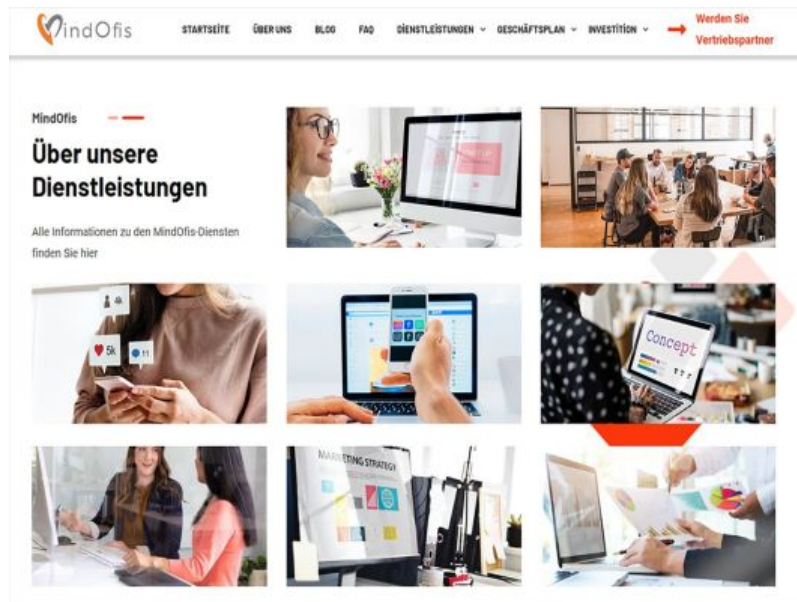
MindOfis

STARTSEITE ÜBER UNS BLOG FAQ DIENSTLEISTUNGEN GESCHÄFTSPLAN INVESTITION Werden Sie Vertriebspartner

MindOfis

Über unsere Dienstleistungen

Alle Informationen zu den MindOfis-Diensten finden Sie hier

5k

11

Concept

MARKETING STRATEGY